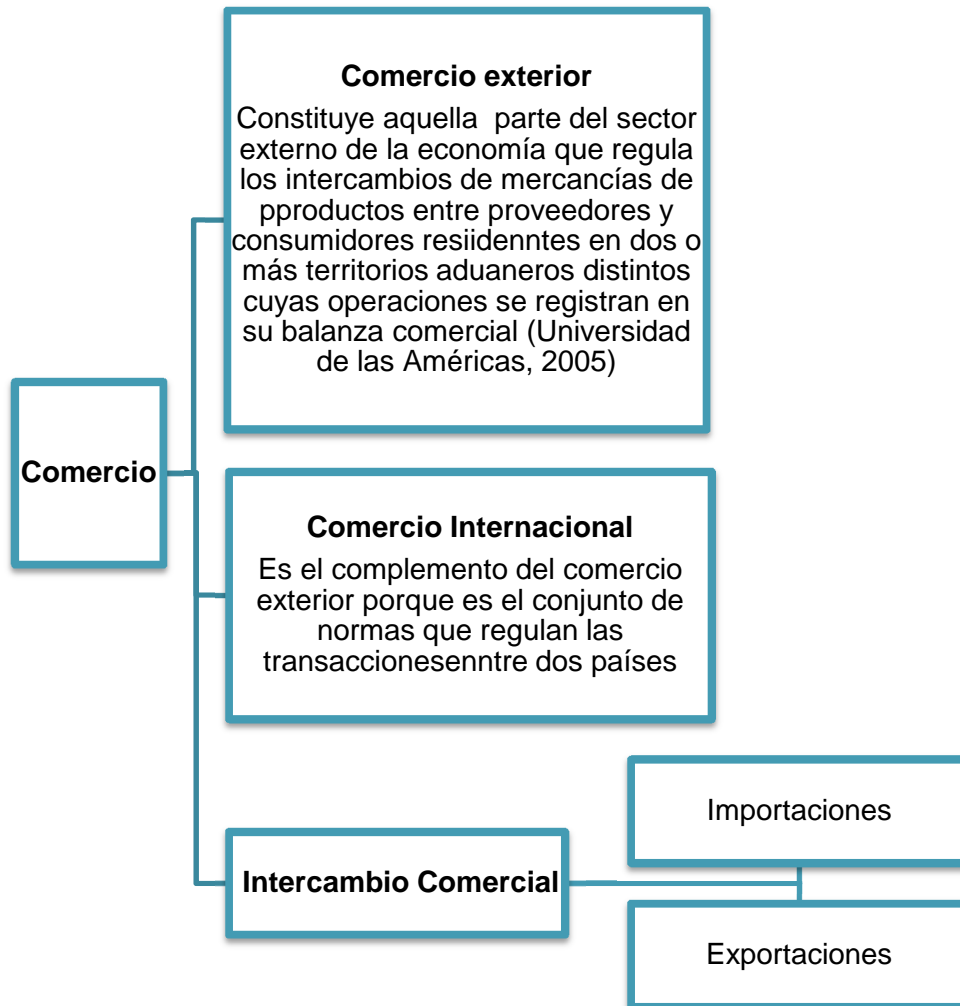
Comercio

Comercio exterior

Constituye aquella parte del sector externo de la economía que regula los intercambios de mercancías de pproductos entre proveedores y consumidores resiidenntes en dos o más territorios aduaneros distintos cuyas operaciones se registran en su balanza comercial (Universidad de las Américas, 2005)

Comercio Internacional

Es el complemento del comercio exterior porque es el conjunto de normas que regulan las transaccionesenntre dos países

Intercambio Comercial

Importaciones

Exportaciones